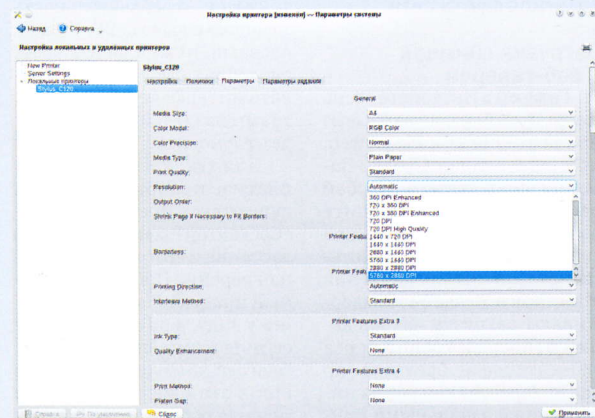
Настройка принтера [изменен] — Параметры системы

Назад Справка

Настройка локальных и удалённых принтеров

New Printer
Server Settings
Локальные принтеры
Stylus_C120

Stylus_C120

Настройка Политики Параметры Параметры заданий

General

Media Size: A4

Color Model: RGB Color

Color Precision: Normal

Media Type: Plain Paper

Print Quality: Standard

Resolution: Automatic

Output Order:

Shrink Page If Necessary to Fit Borders:

Printer Featu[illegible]

Borderless:

Printer Featu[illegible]

Printing Direction: Automatic

Interleave Method: Standard

360 DPI Enhanced
720 x 360 DPI
720 x 360 DPI Enhanced
720 DPI
720 DPI High Quality
1440 x 720 DPI
1440 x 1440 DPI
2880 x 1440 DPI
5760 x 1440 DPI
2880 x 2880 DPI
5760 x 2880 DPI

Printer Features Extra 3

Ink Type: Standard

Quality Enhancement: None

Printer Features Extra 4

Print Method: None

Platen Gap: None

Справка По умолчанию Сброс Применить